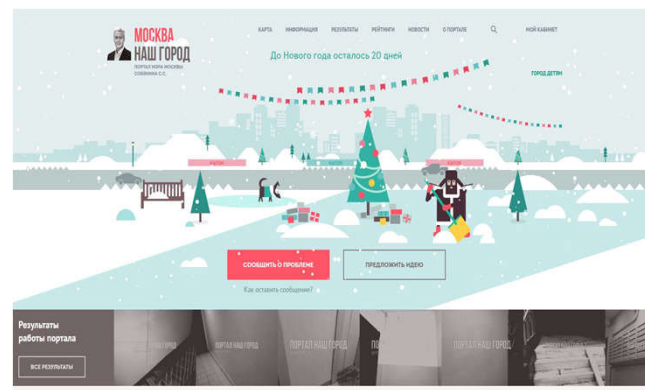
МОСКВА
НАШ ГОРОД
ПОРТАЛ МЭРА МОСКВЫ СОБЯНИНА С.С.

КАРТА ИНФОРМАЦИЯ РЕЗУЛЬТАТЫ РЕЙТИНГИ НОВОСТИ О ПОРТАЛЕ МОЙ КАБИНЕТ

До Нового года осталось 20 дней

ГОРОД ДЕТЯМ

СООБЩИТЬ О ПРОБЛЕМЕ
ПРЕДЛОЖИТЬ ИДЕЮ
Как оставить сообщение?

Результаты работы портала
ВСЕ РЕЗУЛЬТАТЫ

ПОРТАЛ НАШ ГОРОД ПОРТАЛ НАШ ГОРОД ПОРТАЛ НАШ ГОРОД ПОРТАЛ НАШ ГОРОД